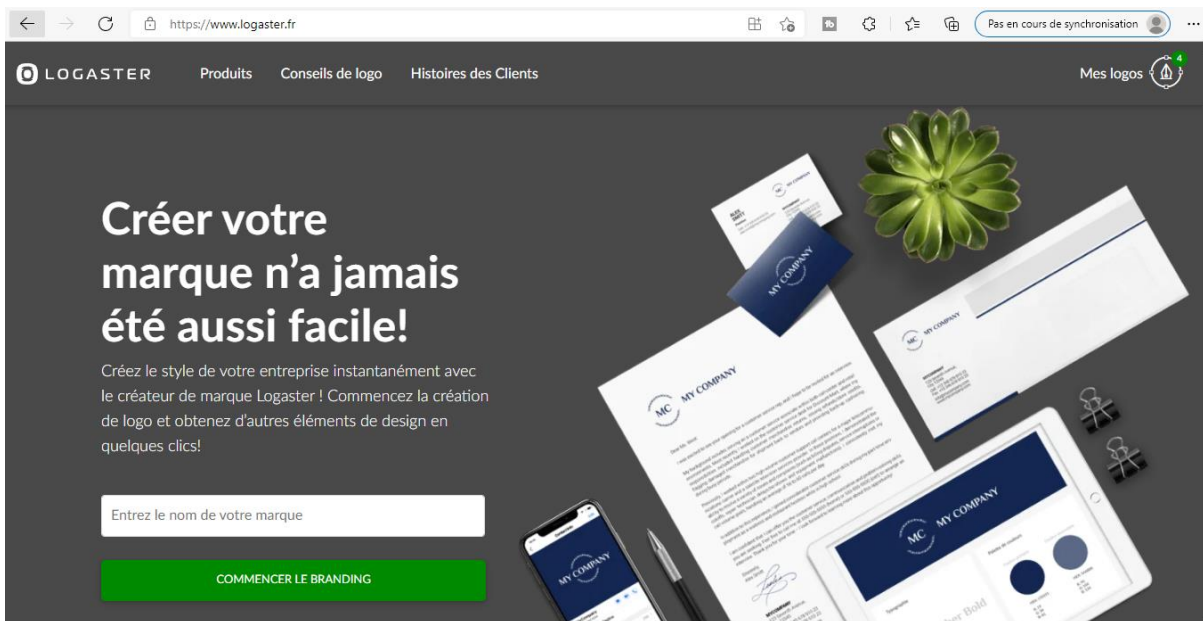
https://www.logaster.fr

Pas en cours de synchronisation

LOGASTER

Produits

Conseils de logo

Histoires des Clients

Mes logos

4

Créer votre marque n'a jamais été aussi facile!

Créez le style de votre entreprise instantanément avec le créateur de marque Logaster ! Commencez la création de logo et obtenez d'autres éléments de design en quelques clics!

Entrez le nom de votre marque

COMMENCER LE BRANDING

MY COMPANY

MC MY COMPANY

MC MY COMPANY

MC MY COMPANY

MY COMPANY